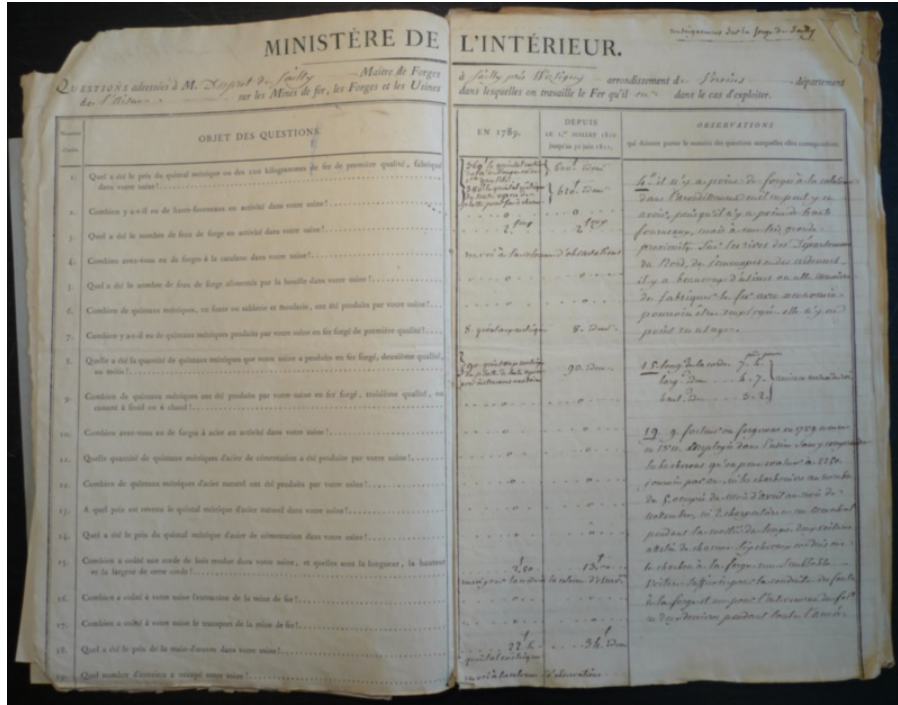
MINISTÈRE DE L'INTÉRIEUR.

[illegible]

QUESTIONS adressées à M. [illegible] de Sailly Maître de Forges à Sailly près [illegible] arrondissement d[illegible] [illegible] département de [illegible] sur les Mines de fer, les Forges et les Usines dans lesquelles on travaille le Fer qu'il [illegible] dans le cas d'exploiter.

| Numéros d'ordre. | OBJET DES QUESTIONS. | EN 1789. | DEPUIS le 1.er juillet 1810 jusqu'au 30 juin 1811. | OBSERVATIONS qui doivent porter le numéro des questions auxquelles elles correspondent. |
|---|---|---|---|---|
| 1. | Quel a été le prix du quintal métrique ou des cent kilogrammes de fer de première qualité, fabriqué dans votre usine? | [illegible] | 600 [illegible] | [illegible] |
| 2. | Combien y a-t-il eu de hauts-fourneaux en activité dans votre usine? | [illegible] | 610 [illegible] | |
| 3. | Quel a été le nombre de feux de forge en activité dans votre usine? | 2 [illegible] | 2 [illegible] | |
| 4. | Combien avez-vous eu de forges à la catalane dans votre usine? | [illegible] | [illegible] | |
| 5. | Quel a été le nombre de feux de forge alimentés par la houille dans votre usine? | | | |
| 6. | Combien de quintaux métriques, en fonte ou saumons ou moulerie, ont été produits par votre usine? | | | |
| 7. | Combien y a-t-il eu de quintaux métriques produits par votre usine en fer forgé de première qualité? | 8. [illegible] | 8. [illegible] | |
| 8. | Quelle a été la quantité de quintaux métriques que votre usine a produits en fer forgé, deuxième qualité, ou métis? | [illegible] | 90. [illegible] | |
| 9. | Combien de quintaux métriques ont été produits par votre usine en fer forgé, troisième qualité, ou cassant à froid ou à chaud? | | | |
| 10. | Combien avez-vous eu de forges à acier en activité dans votre usine? | | | |
| 11. | Quelle quantité de quintaux métriques d'acier de cémentation a été produite par votre usine? | | | |
| 12. | Combien de quintaux métriques d'acier naturel ont été produits par votre usine? | | | |
| 13. | A quel prix est revenu le quintal métrique d'acier naturel dans votre usine? | | | |
| 14. | Quel a été le prix du quintal métrique d'acier de cémentation dans votre usine? | | | |
| 15. | Combien a coûté une corde de bois rendue dans votre usine, et quelles sont la longueur, la hauteur et la largeur de cette corde? | 2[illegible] | 13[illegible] | |
| 16. | Combien a coûté à votre usine l'extraction de la mine de fer? | | | |
| 17. | Combien a coûté à votre usine le transport de la mine de fer? | | | |
| 18. | Quel a été le prix de la main-d'œuvre dans votre usine? | 22 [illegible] | 36 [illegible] | |
| 19. | Quel nombre d'ouvriers a occupé votre usine? | | | |

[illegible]